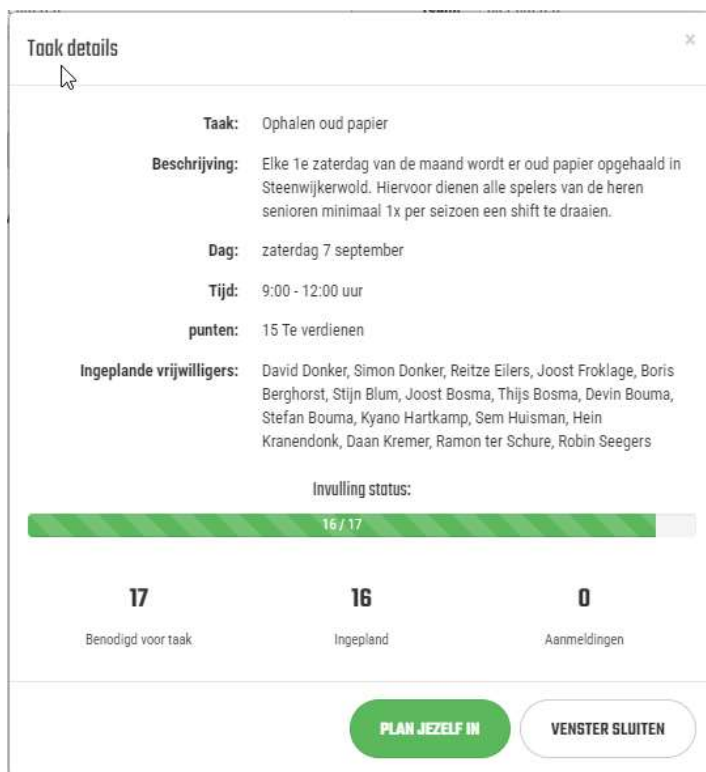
Taak details

×

Taak: Ophalen oud papier

Beschrijving: Elke 1e zaterdag van de maand wordt er oud papier opgehaald in Steenwijkerwold. Hiervoor dienen alle spelers van de heren senioren minimaal 1x per seizoen een shift te draaien.

Dag: zaterdag 7 september

Tijd: 9:00 - 12:00 uur

punten: 15 Te verdienen

Ingeplande vrijwilligers: David Donker, Simon Donker, Reitze Eilers, Joost Froklage, Boris Berghorst, Stijn Blum, Joost Bosma, Thijs Bosma, Devin Bouma, Stefan Bouma, Kyano Hartkamp, Sem Huisman, Hein Kranendonk, Daan Kremer, Ramon ter Schure, Robin Seegers

Invulling status:

16 / 17

17
Benodigd voor taak

16
Ingepland

0
Aanmeldingen

PLAN JEZELF IN

VENSTER SLUITEN